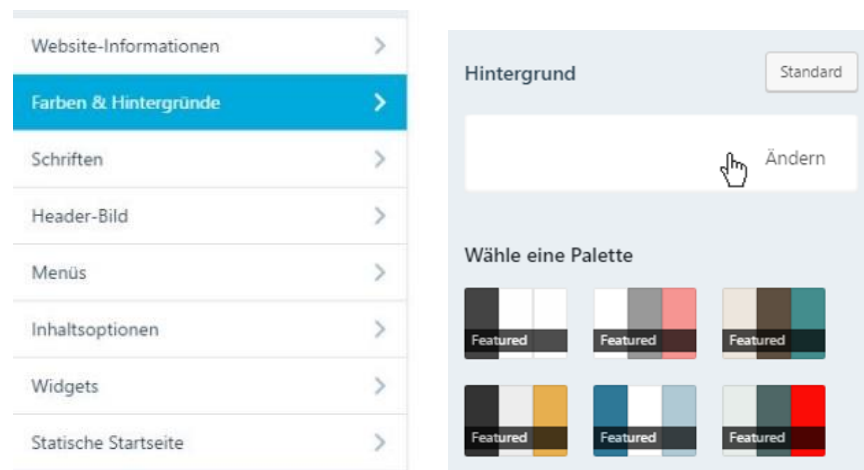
Website-Informationen
Farben & Hintergründe
Schriften
Header-Bild
Menüs
Inhaltsoptionen
Widgets
Statische Startseite

Hintergrund
Standard
Ändern

Wähle eine Palette
Featured
Featured
Featured
Featured
Featured
Featured